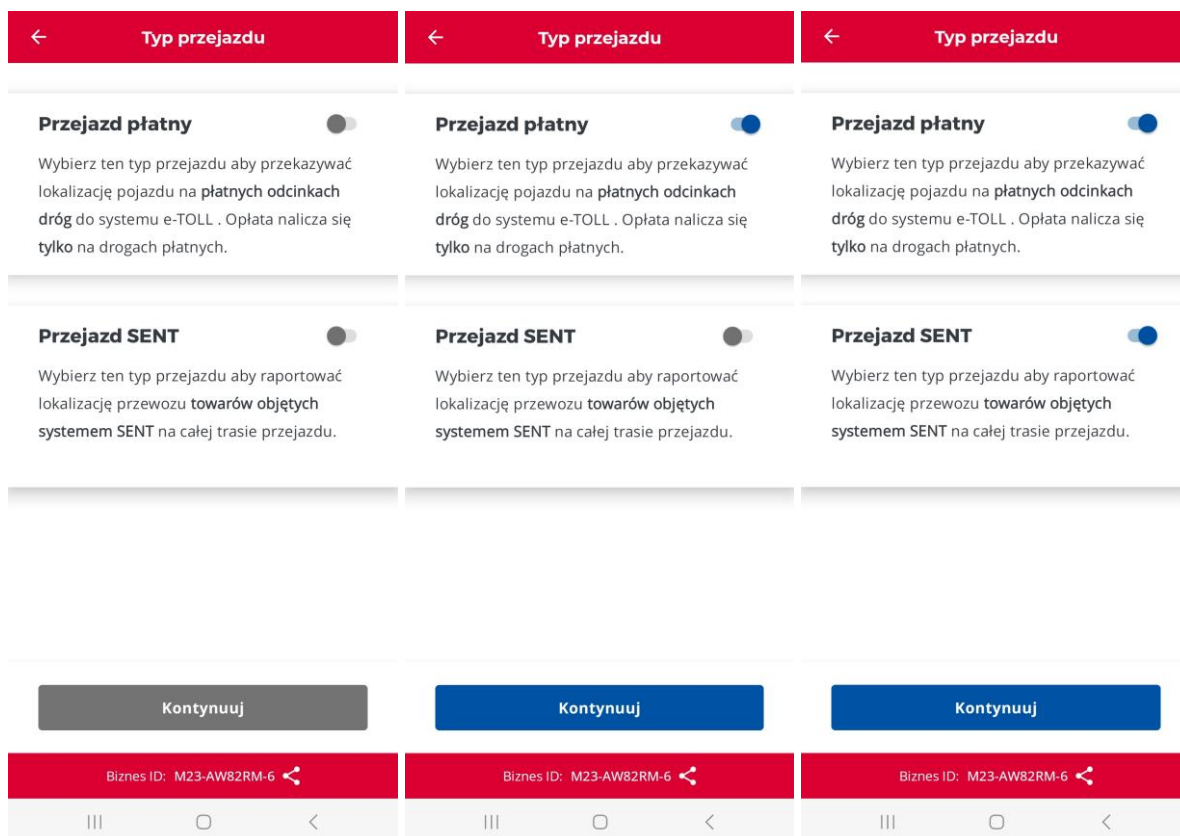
Typ przejazdu

Przejazd płatny

Wybierz ten typ przejazdu aby przekazywać lokalizację pojazdu na płatnych odcinkach dróg do systemu e-TOLL . Opłata nalicza się tylko na drogach płatnych.

Przejazd SENT

Wybierz ten typ przejazdu aby raportować lokalizację przewozu towarów objętych systemem SENT na całej trasie przejazdu.

Kontynuuj

Biznes ID: M23-AW82RM-6

Typ przejazdu

Przejazd płatny

Wybierz ten typ przejazdu aby przekazywać lokalizację pojazdu na płatnych odcinkach dróg do systemu e-TOLL . Opłata nalicza się tylko na drogach płatnych.

Przejazd SENT

Wybierz ten typ przejazdu aby raportować lokalizację przewozu towarów objętych systemem SENT na całej trasie przejazdu.

Kontynuuj

Biznes ID: M23-AW82RM-6

Typ przejazdu

Przejazd płatny

Wybierz ten typ przejazdu aby przekazywać lokalizację pojazdu na płatnych odcinkach dróg do systemu e-TOLL . Opłata nalicza się tylko na drogach płatnych.

Przejazd SENT

Wybierz ten typ przejazdu aby raportować lokalizację przewozu towarów objętych systemem SENT na całej trasie przejazdu.

Kontynuuj

Biznes ID: M23-AW82RM-6